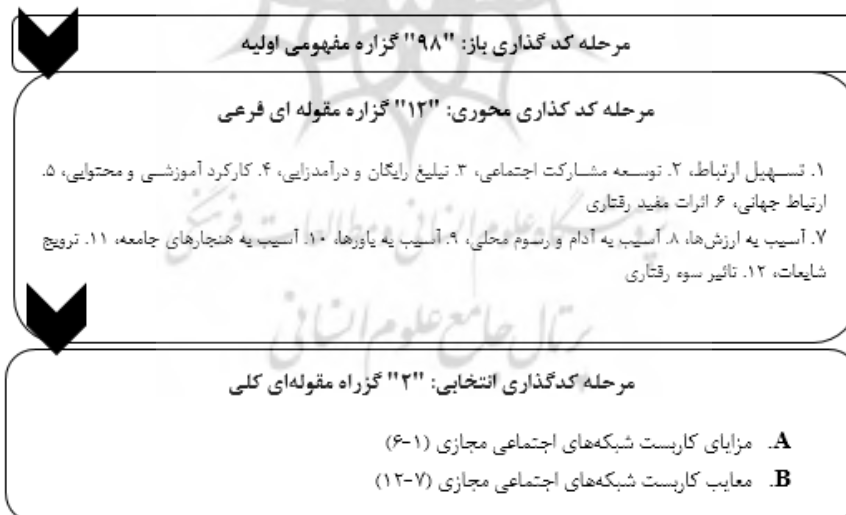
مرحله کد گذاری باز: "۹۸" گزاره مفهومی اولیه

مرحله کد گذاری محوری: "۱۲" گزاره مقوله ای فرعی

۱. تسهیل ارتباط، ۲. توسعه مشارکت اجتماعی، ۳. تبلیغ رایگان و درآمدزایی، ۴. کارکرد آموزشی و محتوایی، ۵. ارتباط جهانی، ۶ اثرات مفید رفتاری
۷. آسیب به ارزش‌ها، ۸. آسیب به آداب و رسوم محلی، ۹. آسیب به باورها، ۱۰. آسیب به هنجارهای جامعه، ۱۱. ترویج شایعات، ۱۲. تاثیر سوء رفتاری

مرحله کدگذاری انتخابی: "۲" گزاره مقوله‌ای کلی

A. مزایای کاربست شبکه‌های اجتماعی مجازی (۱-۶)
B. معایب کاربست شبکه‌های اجتماعی مجازی (۷-۱۲)